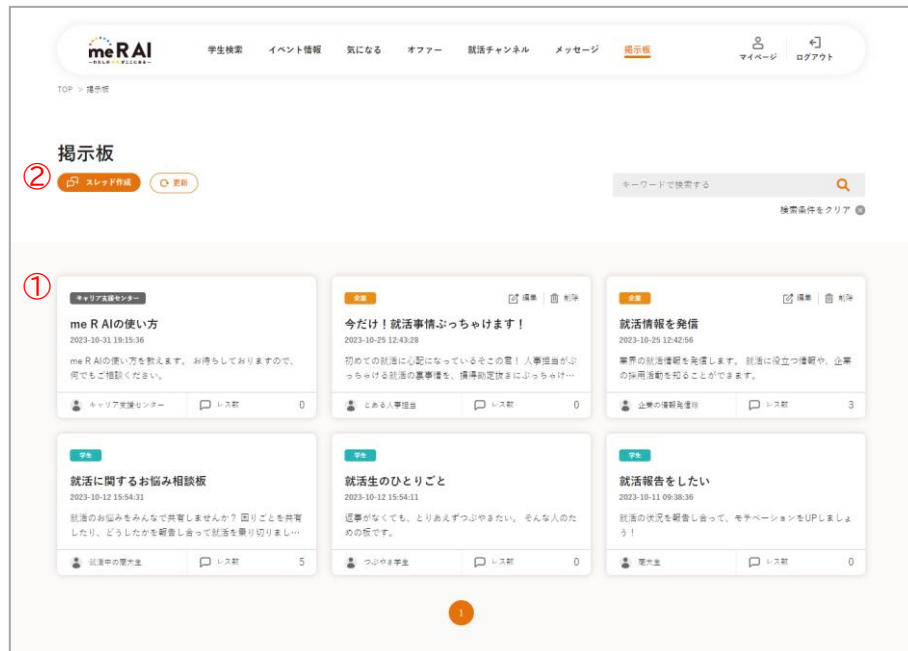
meRAI
—わたしらしさがここにある—

学生検索　イベント情報　気になる　オファー　就活チャンネル　メッセージ　掲示板

マイページ　ログアウト

TOP > 掲示板

掲示板

②

スレッド作成　更新

キーワードで検索する

検索条件をクリア

①

キャリア支援センター
me R AIの使い方
2023-10-31 19:15:36
me R AIの使い方を教えます。 お待ちしておりますので、何でもご相談ください。
キャリア支援センター　レス数　0

企業　編集　削除
今だけ！就活事情ぶっちゃけます！
2023-10-25 12:43:28
初めての就活に心配になっているそこの君！ 人事担当がぶっちゃける就活の裏事情を、揚げ足取りなしにぶっちゃけ…
とある人事担当　レス数　0

企業　編集　削除
就活情報を発信
2023-10-25 12:42:56
業界の就活情報を発信します。 就活に役立つ情報や、企業の採用活動を知ることができます。
企業の情報発信係　レス数　3

学生
就活に関するお悩み相談板
2023-10-12 15:54:31
就活のお悩みをみんなで共有しませんか？ 困りごとを共有したり、どうしたかを報告し合って就活を乗り切りまし…
就活中の某大生　レス数　5

学生
就活生のひとりごと
2023-10-12 15:54:11
返事がなくても、とりあえずつぶやきたい。 そんな人のための板です。
つぶやき学生　レス数　0

学生
就活報告をしたい
2023-10-11 09:38:36
就活の状況を報告し合って、モチベーションをUPしましょう！
某大生　レス数　0

1